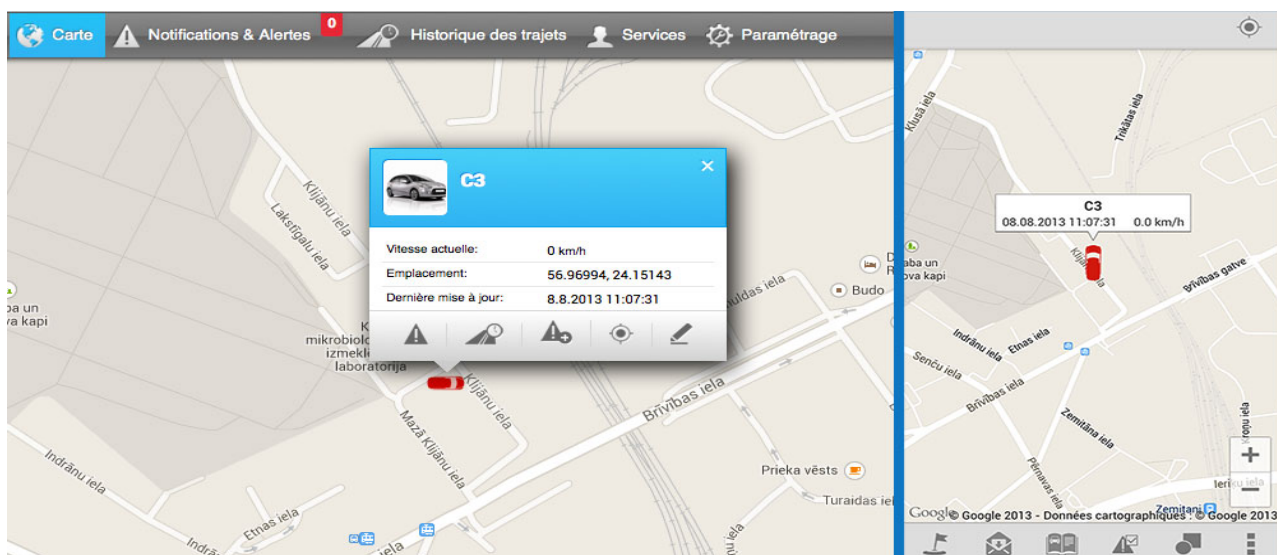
Carte Notifications & Alertes 0 Historique des trajets Services Paramétrage

C3

| Vitesse actuelle: | 0 km/h |
|---|---|
| Emplacement: | 56.96994, 24.15143 |
| Dernière mise à jour: | 8.8.2013 11:07:31 |

Klijānu iela
Lakstīgalu iela
mikrobiolo
izmekl
laboratorija
Klijānu iela
Mazā Klijānu iela
Brīvības iela
Indrānu iela
Etnas iela
Indrā
iela
aba un
va kapi
Budo
uldas iela
Prieka vēsts
Turaidas iela

Klusā iela
Tirkātas iela
C3
08.08.2013 11:07:31 0.0 km/h
Klijānu
Brīvības gatve
Daba un
vova kapi
Indrānu iela
Etnas iela
Senču iela
Brīvības iela
Zemitāna iela
Pērnavas iela
Zemitani
+
−
Google © Google 2013 - Données cartographiques : © Google 2013